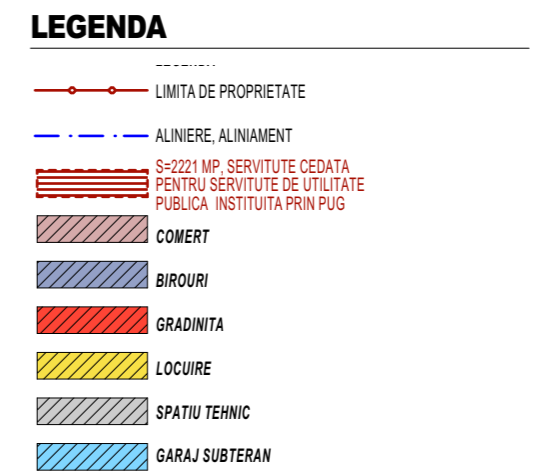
LEGENDA

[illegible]

LIMITA DE PROPRIETATE

ALINIERE, ALINIAMENT

S=2221 MP, SERVITUTE CEDATA PENTRU SERVITUTE DE UTILITATE PUBLICA INSTITUITA PRIN PUG

COMERT

BIROURI

GRADINITA

LOCUIRE

SPATIU TEHNIC

GARAJ SUBTERAN